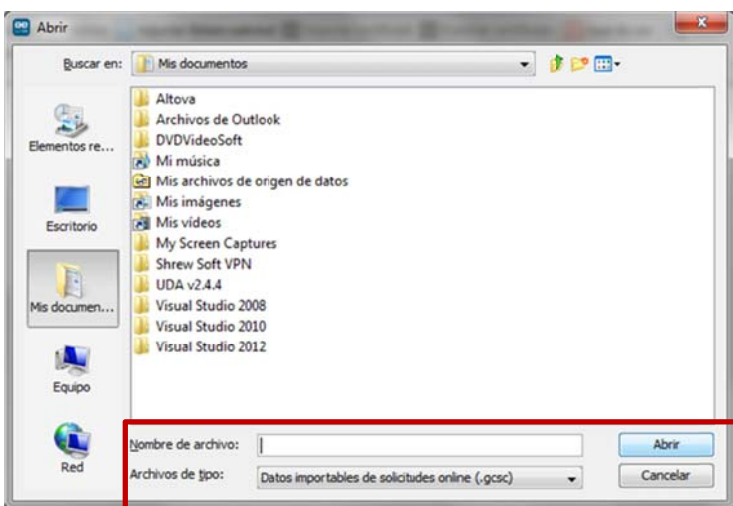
Abrir

Buscar en: Mis documentos

Elementos re...
Escritorio
Mis documen...
Equipo
Red

Altova
Archivos de Outlook
DVDVideoSoft
Mi música
Mis archivos de origen de datos
Mis imágenes
Mis vídeos
My Screen Captures
Shrew Soft VPN
UDA v2.4.4
Visual Studio 2008
Visual Studio 2010
Visual Studio 2012

Nombre de archivo:
Archivos de tipo: Datos importables de solicitudes online (.gcsc)

Abrir
Cancelar